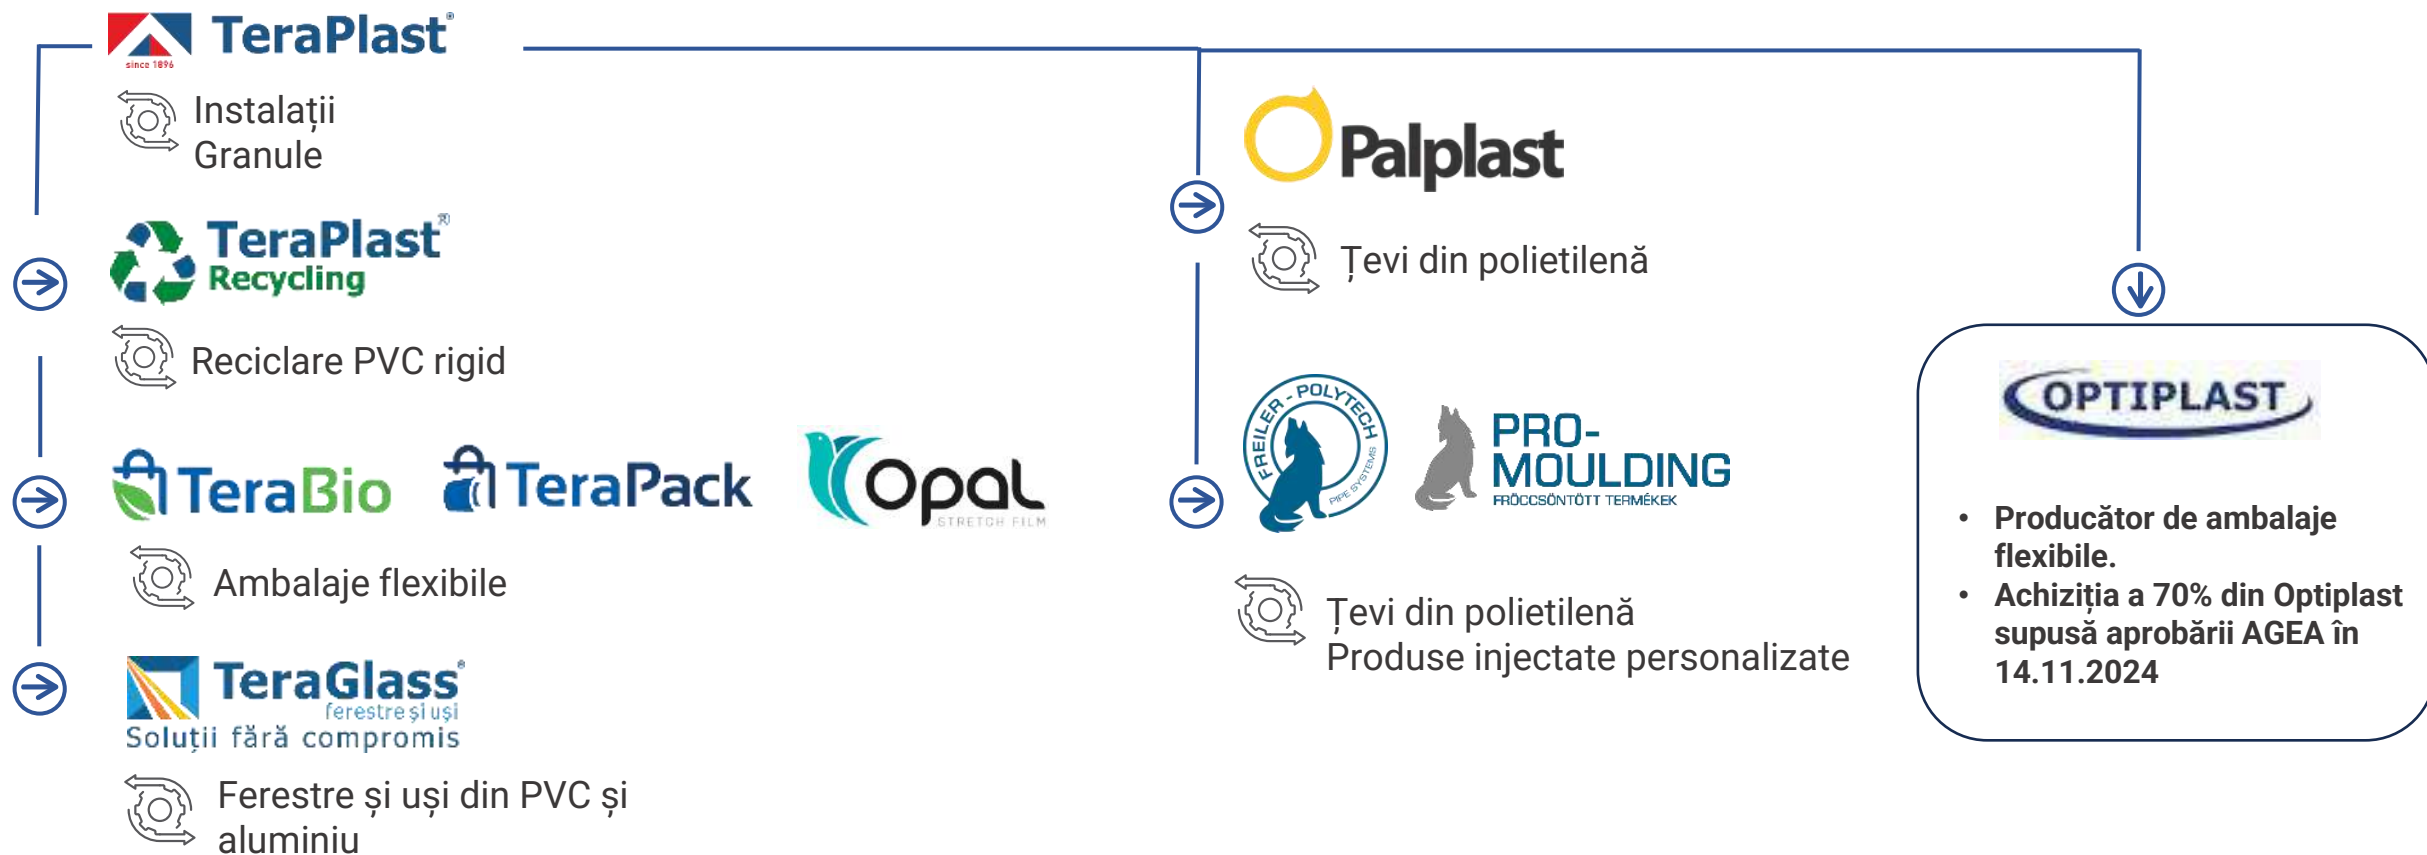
TeraPlast®
since 1896

Instalații
Granule

TeraPlast®
Recycling

Reciclare PVC rigid

TeraBio TeraPack Opal
STRETCH FILM

Ambalaje flexibile

TeraGlass®
ferestre și uși
Soluții fără compromis

Ferestre și uși din PVC și aluminiu

Palplast

Țevi din polietilenă

FREILER - POLYTECH
PIPE SYSTEMS

PRO-MOULDING
FRÖCCSÖNTÖTT TERMÉKEK

Țevi din polietilenă
Produse injectate personalizate

OPTIPLAST

• Producător de ambalaje flexibile.
• Achiziția a 70% din Optiplast supusă aprobării AGEA în 14.11.2024